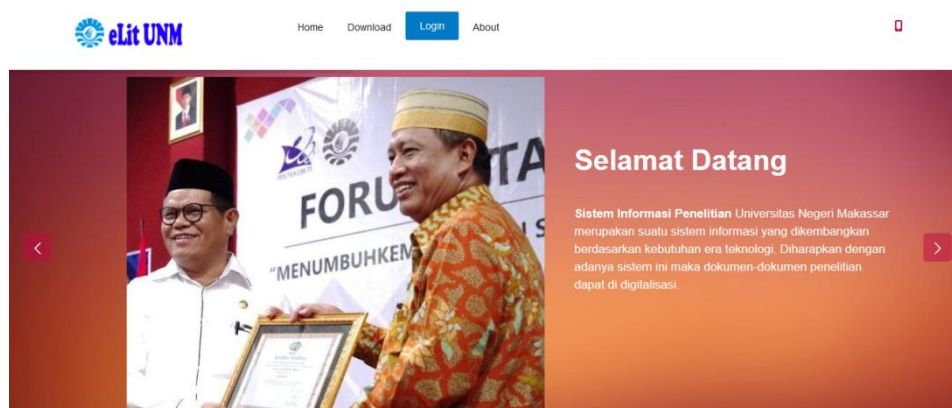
eLit UNM

Home Download Login About

FORU TA
"MENUMBUHKEM

Selamat Datang

**Sistem Informasi Penelitian** Universitas Negeri Makassar merupakan suatu sistem informasi yang dikembangkan berdasarkan kebutuhan era teknologi. Diharapkan dengan adanya sistem ini maka dokumen-dokumen penelitian dapat di digitalisasi.